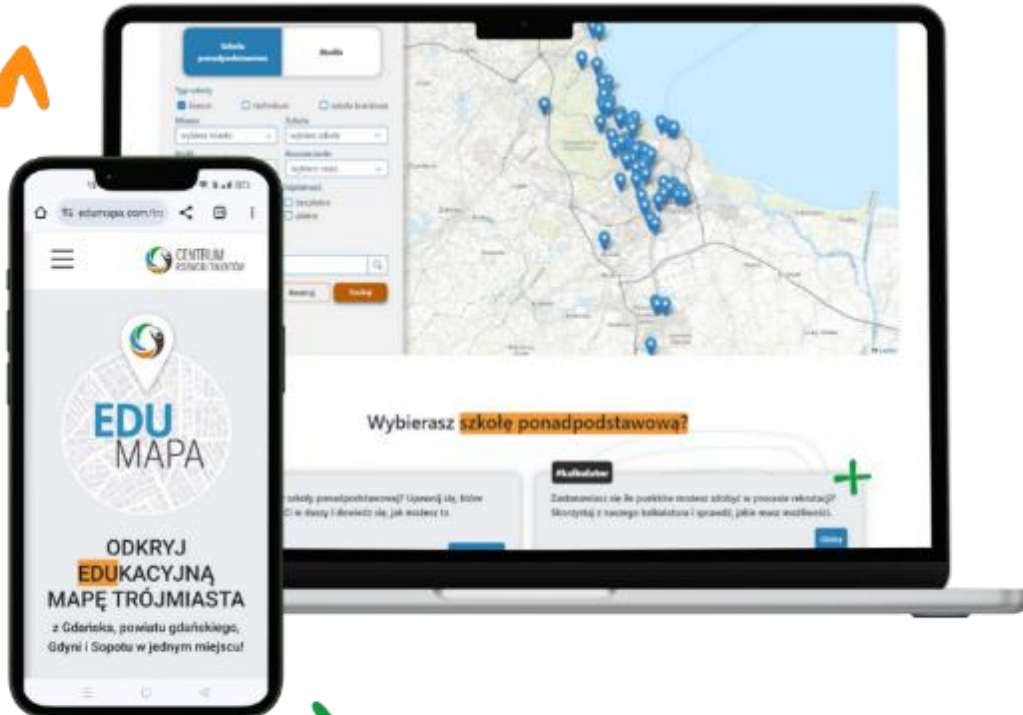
Szkoły ponadpodstawowe

Studia

Typ szkoły

liceum

technikum

szkoła branżowa

Miasto

wybierz miasto

Szkoła

wybierz szkołę

Rozszerzenie

wybierz rozsz.

Resetuj

Szukaj

Wybierasz szkołę ponadpodstawową?

szkoły ponadpodstawowej? Upewnij się, które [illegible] w duszy i dowiedz się, jak możesz to.

#kalkulator

Zastanawiasz się ile punktów możesz zdobyć w procesie rekrutacji? Skorzystaj z naszego kalkulatora i sprawdź, jakie masz możliwości.

edumapa.com/

CENTRUM ROZWOJU TALENTÓW

EDU MAPA

ODKRYJ EDUKACYJNĄ MAPĘ TRÓJMIASTA

z Gdańska, powiatu gdańskiego, Gdyni i Sopotu w jednym miejscu!